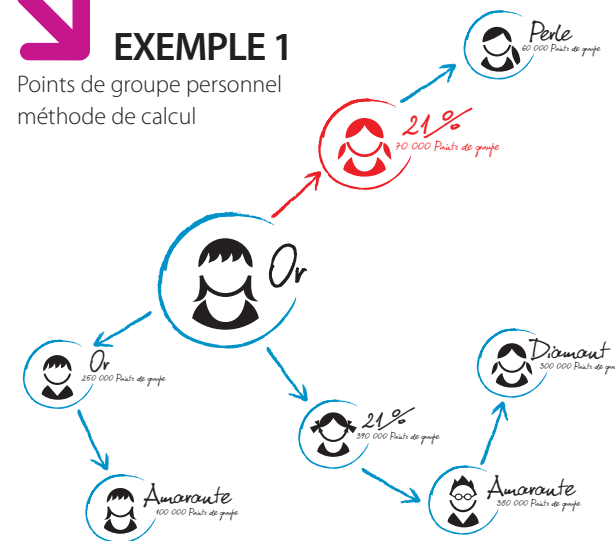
EXEMPLE 1
Points de groupe personnel méthode de calcul

Perle
60 000 Points de groupe

21 %
70 000 Points de groupe

Or

Or
250 000 Points de groupe

Diamant
300 000 Points de groupe

21 %
390 000 Points de groupe

Amarante
100 000 Points de groupe

Amarante
380 000 Points de groupe